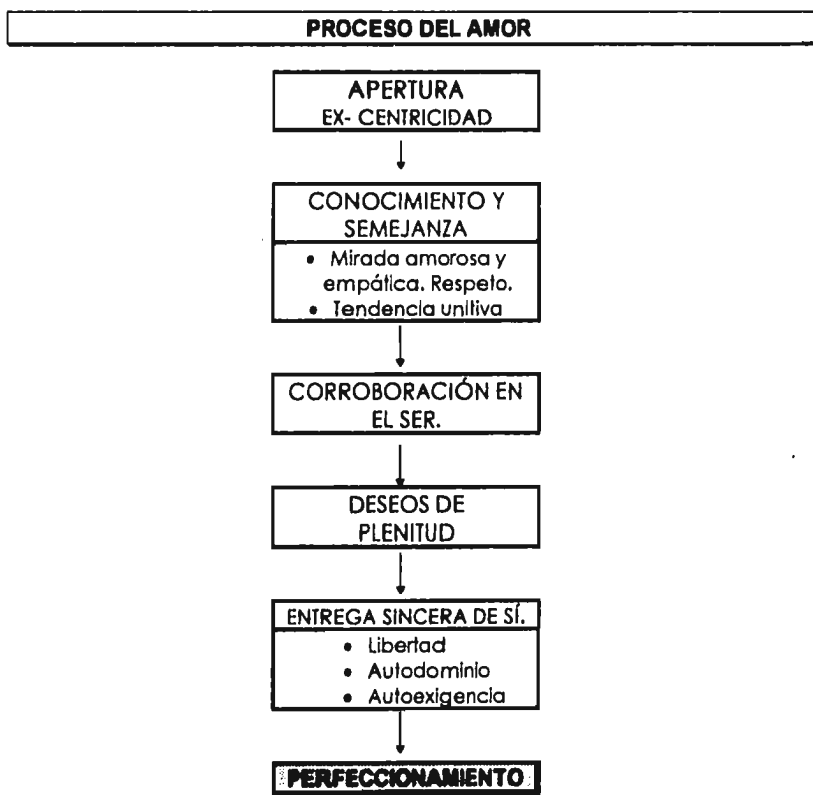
PROCESO DEL AMOR

APERTURA
EX- CENTRICIDAD

CONOCIMIENTO Y SEMEJANZA

- Mirada amorosa y empática. Respeto.
- Tendencia unitiva

CORROBORACIÓN EN EL SER.

DESEOS DE PLENITUD

ENTREGA SINCERA DE SÍ.

- Libertad
- Autodominio
- Autoexigencia

PERFECCIONAMIENTO